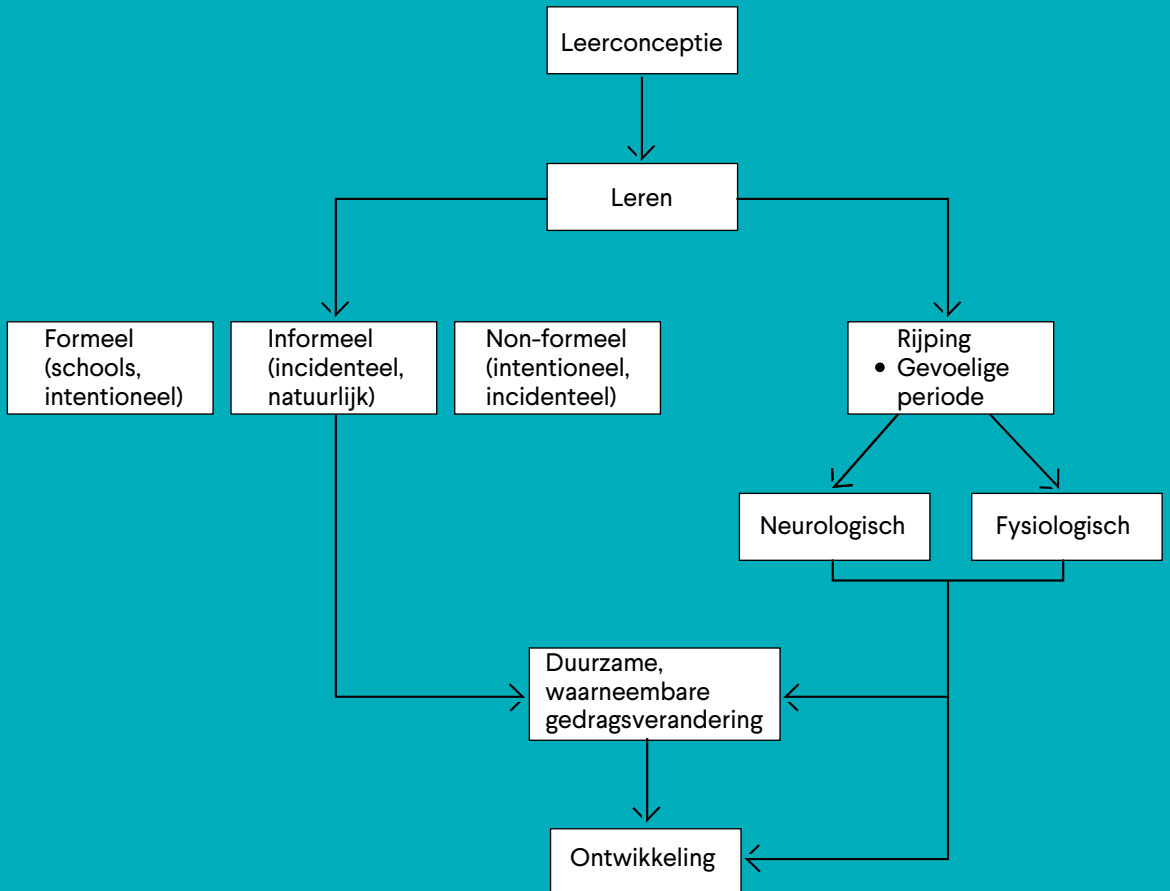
Leerconceptie

Leren

Formeel (schools, intentioneel)

Informeel (incidenteel, natuurlijk)

Non-formeel (intentioneel, incidenteel)

Rijping
• Gevoelige periode

Neurologisch

Fysiologisch

Duurzame, waarneembare gedragsverandering

Ontwikkeling